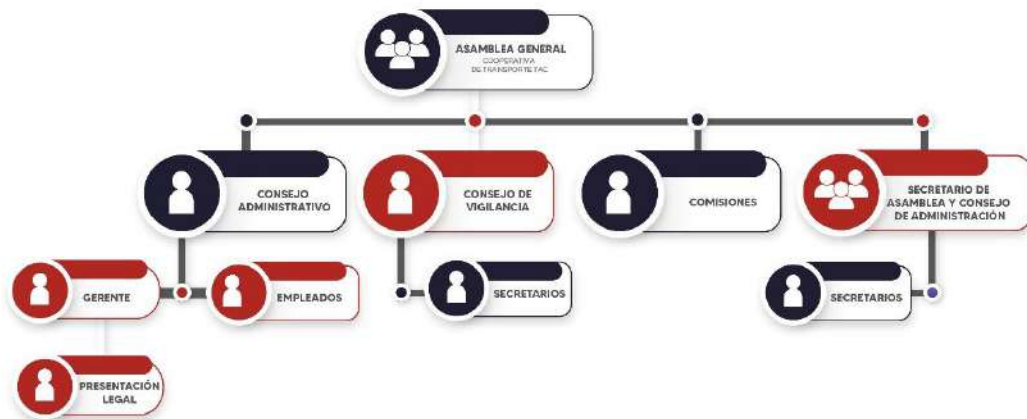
ASAMBLEA GENERAL
COOPERATIVA DE TRANSPORTE TAC

CONSEJO ADMINISTRATIVO

CONSEJO DE VIGILANCIA

COMISIONES

SECRETARIO DE ASAMBLEA Y CONSEJO DE ADMINISTRACIÓN

GERENTE

EMPLEADOS

SECRETARIOS

SECRETARIOS

PRESENTACIÓN LEGAL